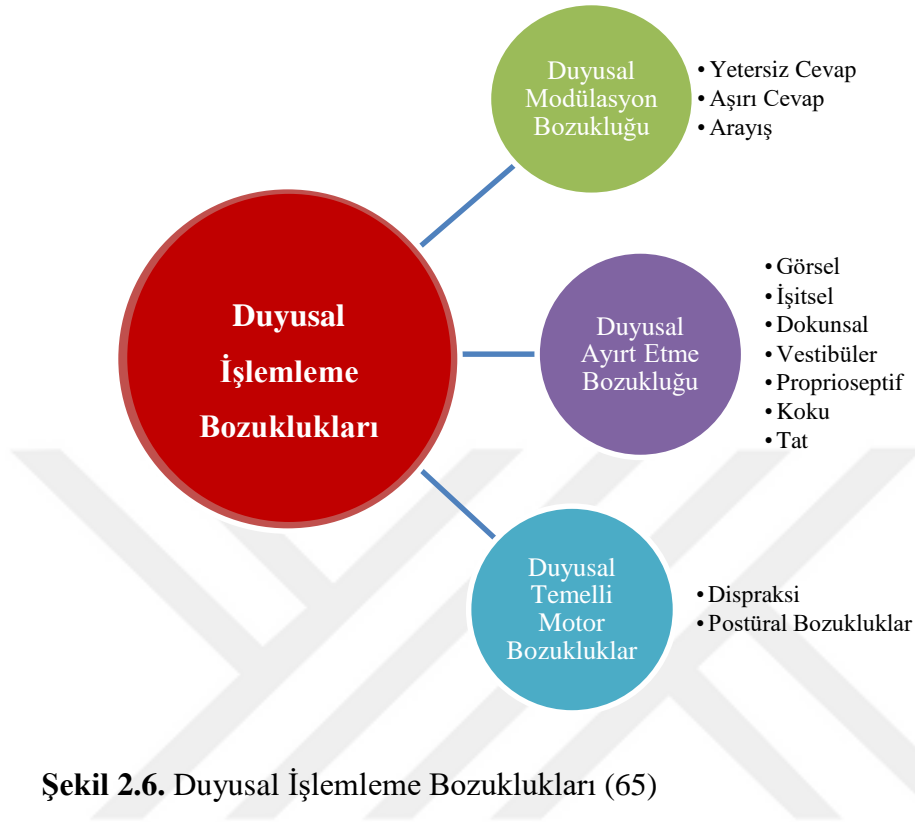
Duyusal Modülasyon Bozukluğu

• Yetersiz Cevap
• Aşırı Cevap
• Arayış

Duyusal İşlemleme Bozuklukları

Duyusal Ayırt Etme Bozukluğu

• Görsel
• İşitsel
• Dokunsal
• Vestibüler
• Proprioseptif
• Koku
• Tat

Duyusal Temelli Motor Bozukluklar

• Dispraksi
• Postüral Bozukluklar

**Şekil 2.6.** Duyusal İşlemleme Bozuklukları (65)